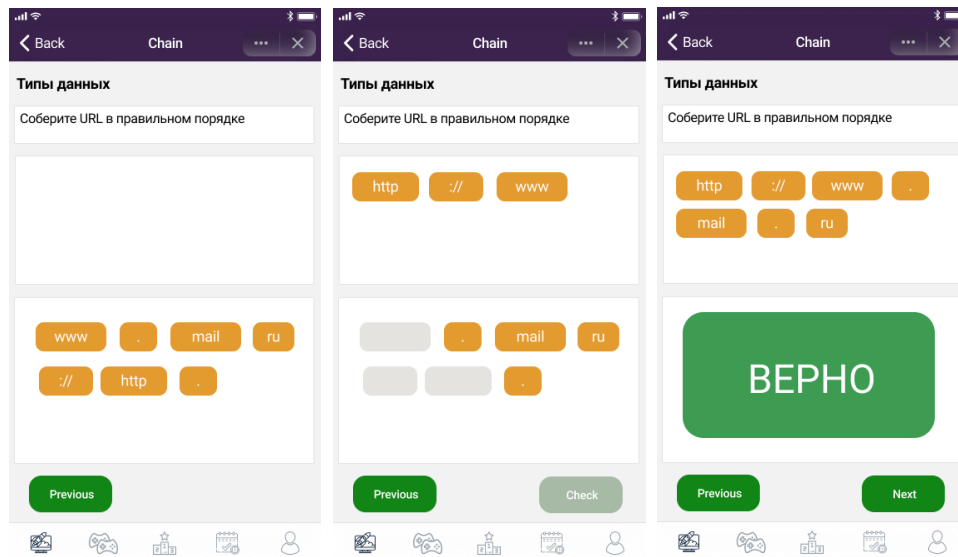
Back
Chain
Типы данных
Соберите URL в правильном порядке
www
.
mail
ru
://
http
.
Previous

Back
Chain
Типы данных
Соберите URL в правильном порядке
http
://
www
.
mail
ru
.
Previous
Check

Back
Chain
Типы данных
Соберите URL в правильном порядке
http
://
www
.
mail
.
ru
ВЕРНО
Previous
Next